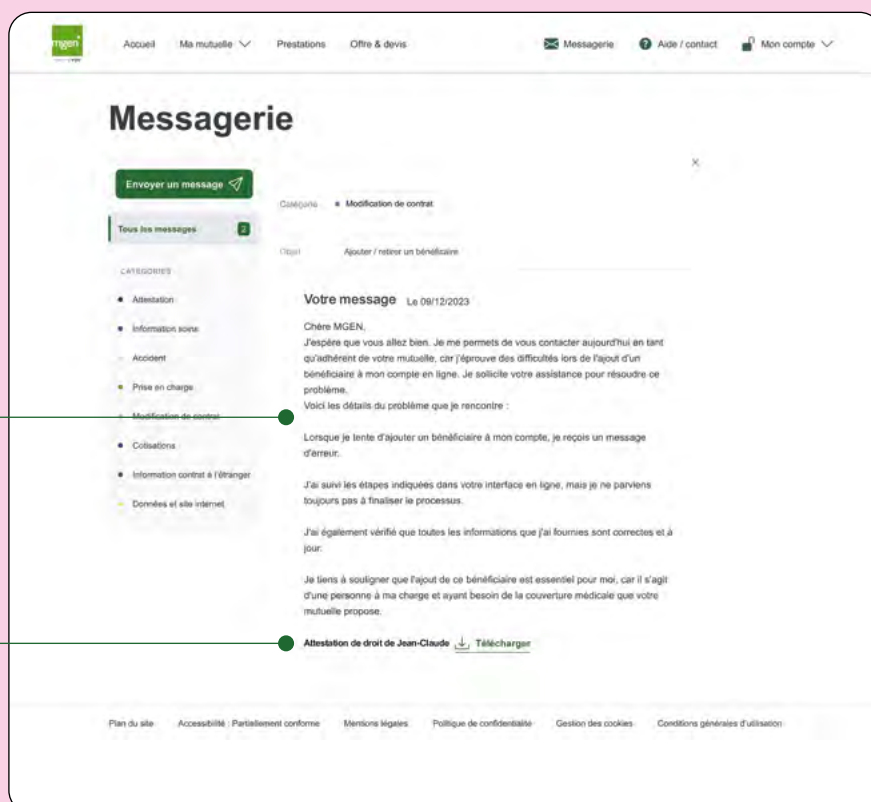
mgen

Accueil Ma mutuelle Prestations Offre & devis Messagerie Aide / contact Mon compte

Messagerie

Envoyer un message

Tous les messages 2

CATÉGORIES

Attestation

Information soins

Accident

Prise en charge

Modification de contrat

Cotisations

Information contrat à l'étranger

Données et site internet

×

Catégorie Modification de contrat

Objet Ajouter / retirer un bénéficiaire

Votre message Le 09/12/2023

Chère MGEN,
J'espère que vous allez bien. Je me permets de vous contacter aujourd'hui en tant qu'adhérent de votre mutuelle, car j'éprouve des difficultés lors de l'ajout d'un bénéficiaire à mon compte en ligne. Je sollicite votre assistance pour résoudre ce problème.
Voici les détails du problème que je rencontre :

Lorsque je tente d'ajouter un bénéficiaire à mon compte, je reçois un message d'erreur.

J'ai suivi les étapes indiquées dans votre interface en ligne, mais je ne parviens toujours pas à finaliser le processus.

J'ai également vérifié que toutes les informations que j'ai fournies sont correctes et à jour.

Je tiens à souligner que l'ajout de ce bénéficiaire est essentiel pour moi, car il s'agit d'une personne à ma charge et ayant besoin de la couverture médicale que votre mutuelle propose.

Attestation de droit de Jean-Claude Télécharger

Plan du site Accessibilité : Partiellement conforme Mentions légales Politique de confidentialité Gestion des cookies Conditions générales d'utilisation